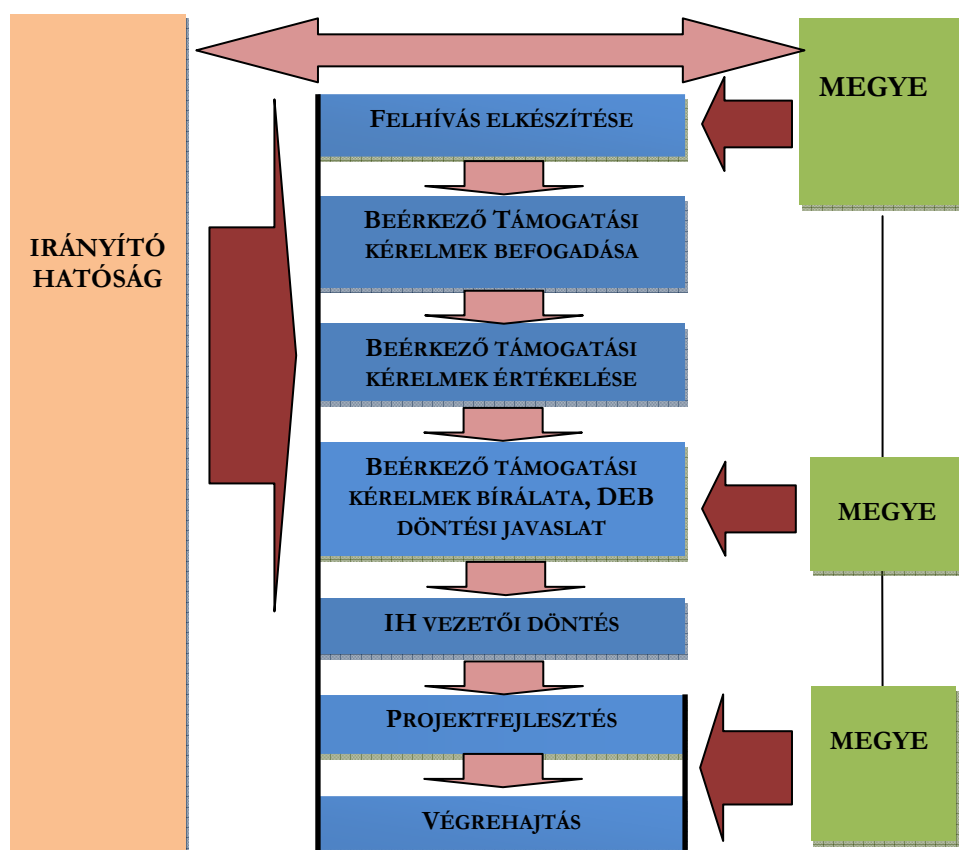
IRÁNYÍTÓ HATÓSÁG

MEGYE

FELHÍVÁS ELKÉSZÍTÉSE

BEÉRKEZŐ TÁMOGATÁSI KÉRELMEK BEFOGADÁSA

BEÉRKEZŐ TÁMOGATÁSI KÉRELMEK ÉRTÉKELÉSE

BEÉRKEZŐ TÁMOGATÁSI KÉRELMEK BÍRÁLATA, DEB DÖNTÉSI JAVASLAT

MEGYE

IH VEZETŐI DÖNTÉS

PROJEKTFEJLESZTÉS

MEGYE

VÉGREHAJTÁS